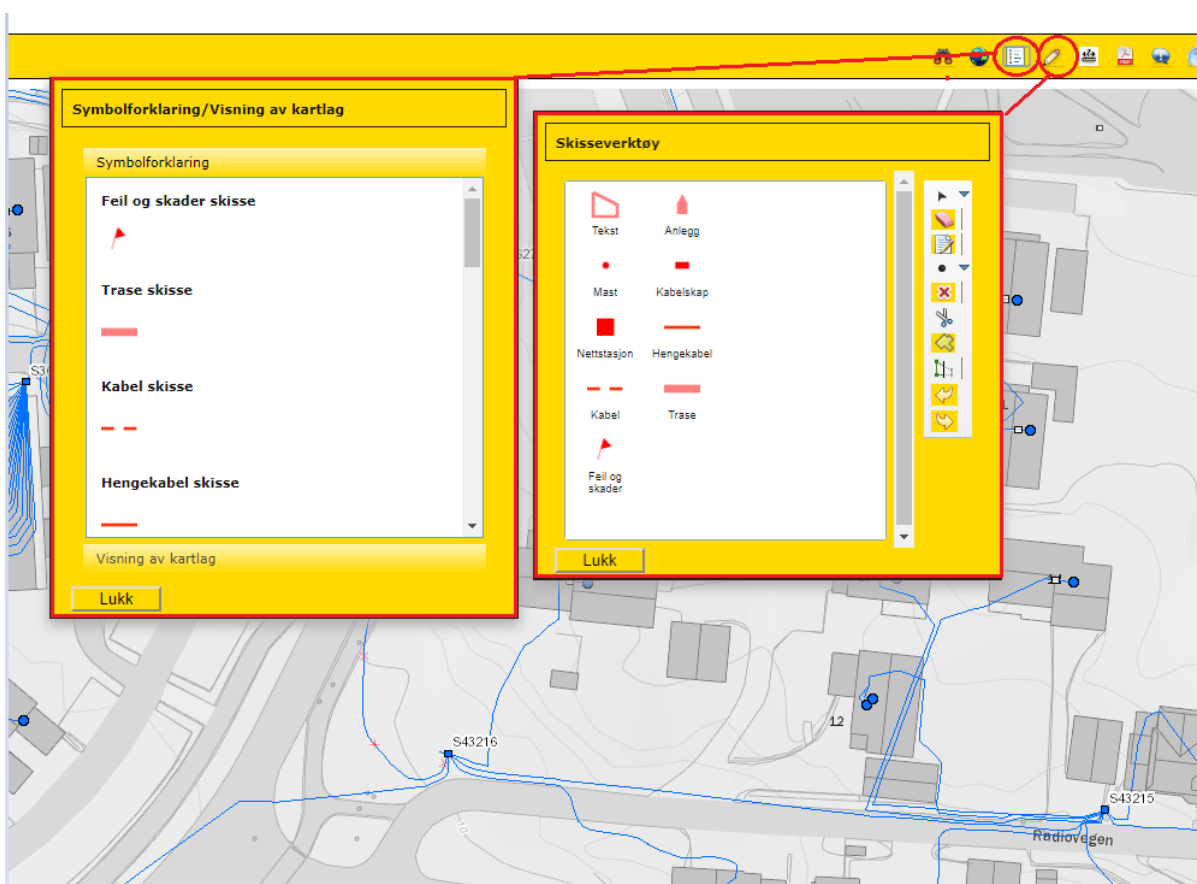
Symbolforklaring/Visning av kartlag

Symbolforklaring

Feil og skader skisse

Trase skisse

Kabel skisse

Hengekabel skisse

Visning av kartlag

Lukk

Skisseverktøy

Tekst

Anlegg

Mast

Kabelskap

Nettstasjon

Hengekabel

Kabel

Trase

Feil og skader

Lukk

S3

S2

S43216

S43215

12

10

Radiovegen